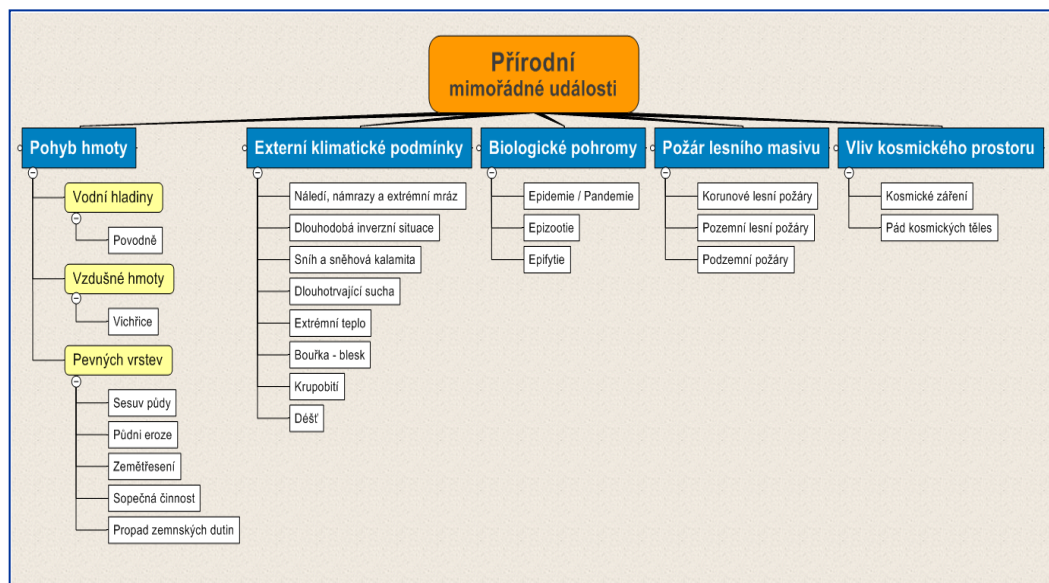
Přírodní
mimořádné události

Pohyb hmoty

Vodní hladiny

Povodně

Vzdušné hmoty

Vichřice

Pevných vrstev

Sesuv půdy

Půdni eroze

Zemětřesení

Sopečná činnost

Propad zemnských dutin

Externí klimatické podmínky

Náledí, námrazy a extrémní mráz

Dlouhodobá inverzní situace

Sníh a sněhová kalamita

Dlouhotrvající sucha

Extrémní teplo

Bouřka - blesk

Krupobití

Déšť

Biologické pohromy

Epidemie / Pandemie

Epizootie

Epifytie

Požár lesního masivu

Korunové lesní požáry

Pozemní lesní požáry

Podzemní požáry

Vliv kosmického prostoru

Kosmické záření

Pád kosmických těles